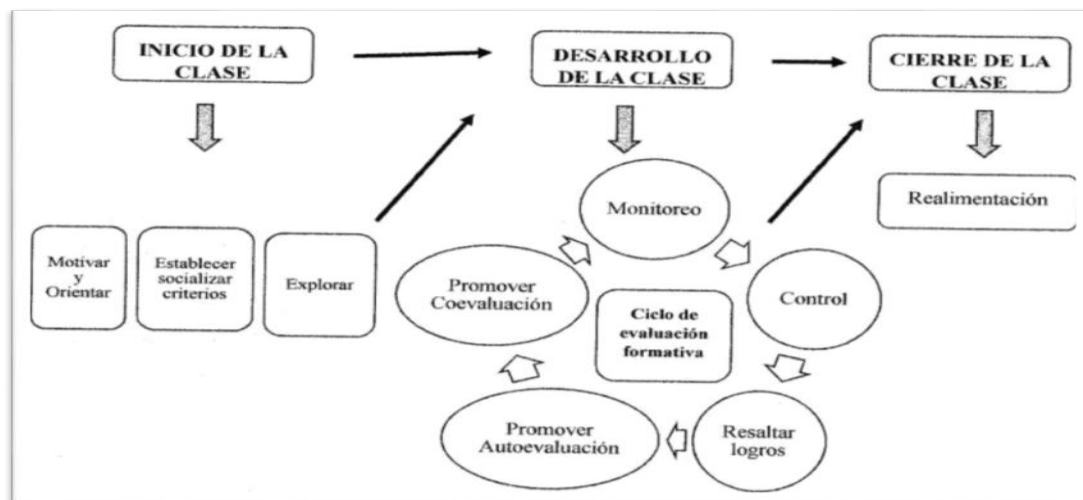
INICIO DE LA CLASE

DESARROLLO DE LA CLASE

CIERRE DE LA CLASE

Motivar y Orientar

Establecer socializar criterios

Explorar

Monitoreo

Control

Resaltar logros

Promover Autoevaluación

Promover Coevaluación

Ciclo de evaluación formativa

Realimentación